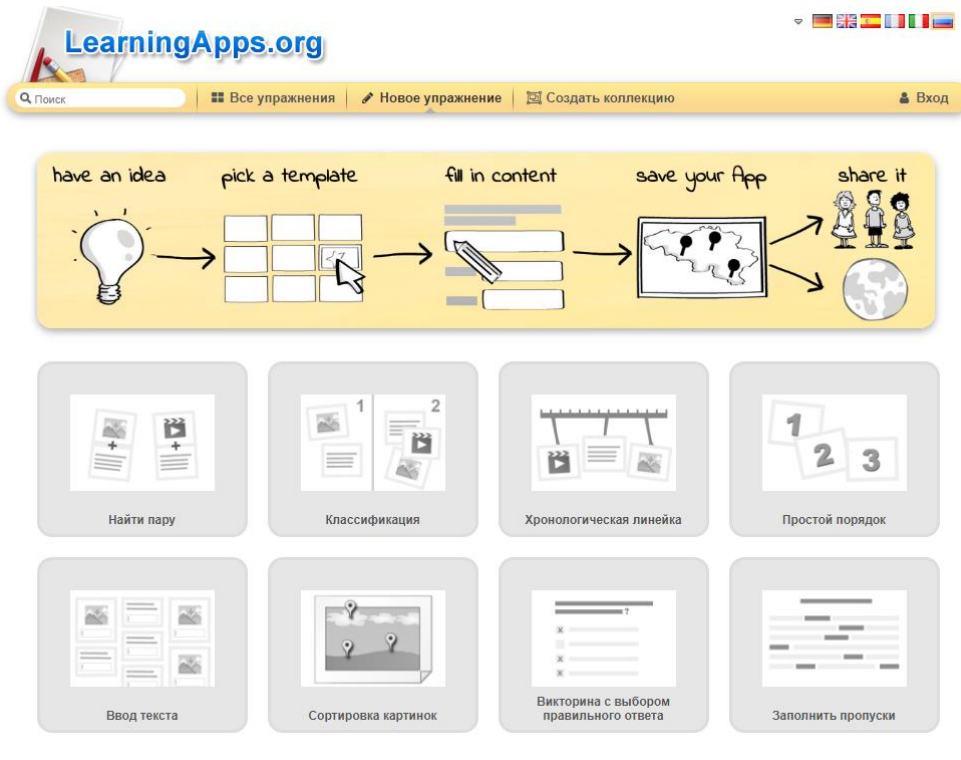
LearningApps.org

Поиск | Все упражнения | Новое упражнение | Создать коллекцию | Вход

have an idea
pick a template
fill in content
save your App
share it

1
2

1
2
3

Найти пару
Классификация
Хронологическая линейка
Простой порядок

?

Ввод текста
Сортировка картинок
Викторина с выбором правильного ответа
Заполнить пропуски